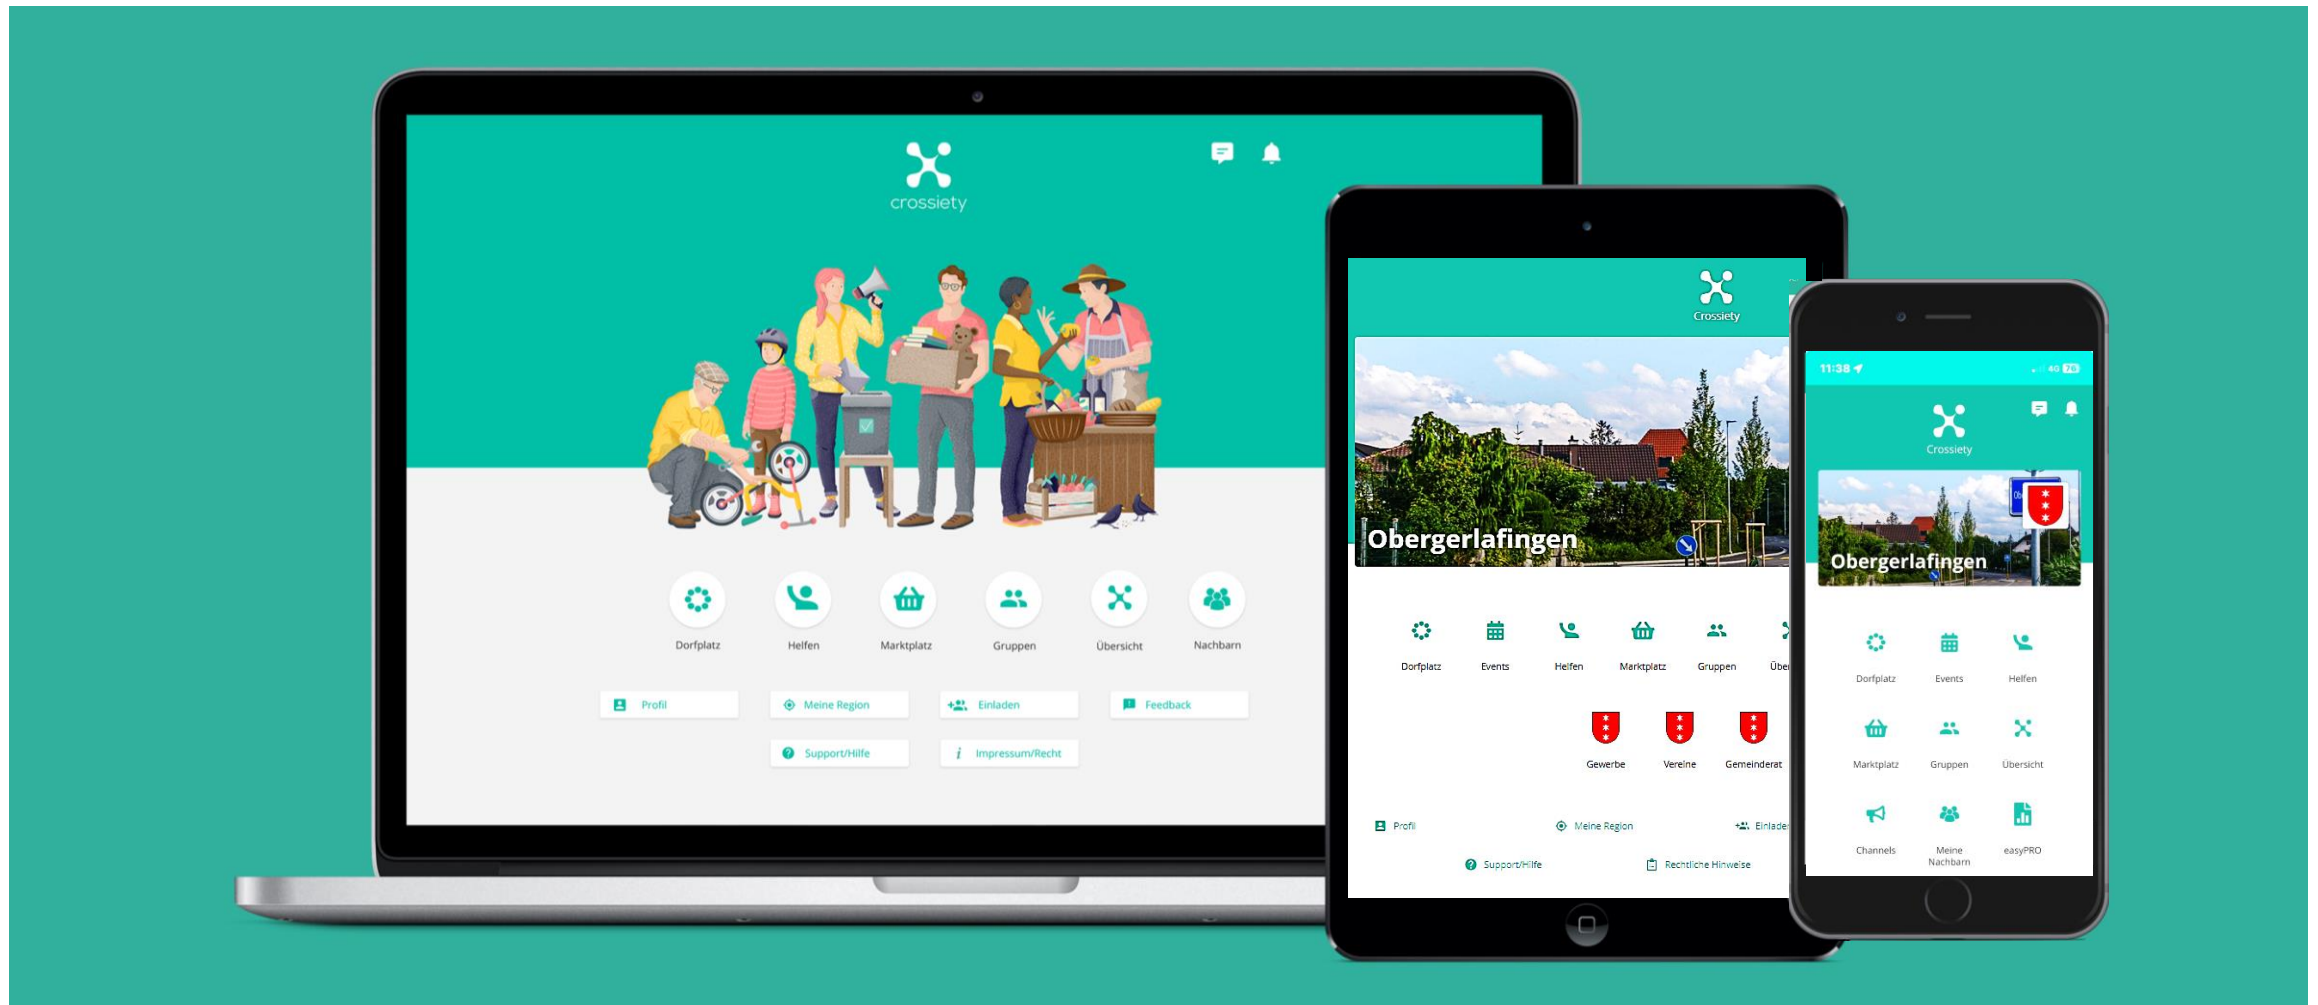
crossiety

Dorfplatz
Helfen
Marktplatz
Gruppen
Übersicht
Nachbarn

Profil
Meine Region
Einladen
Feedback
Support/Hilfe
Impressum/Recht

Crossiety

Obergerlafingen

Dorfplatz
Events
Helfen
Marktplatz
Gruppen
Über

Gewerbe
Vereine
Gemeinderat

Profil
Meine Region
Einladen
Support/Hilfe
Rechtliche Hinweise

11:38

Crossiety

Obergerlafingen

Dorfplatz
Events
Helfen
Marktplatz
Gruppen
Übersicht
Channels
Meine Nachbarn
easyPRO